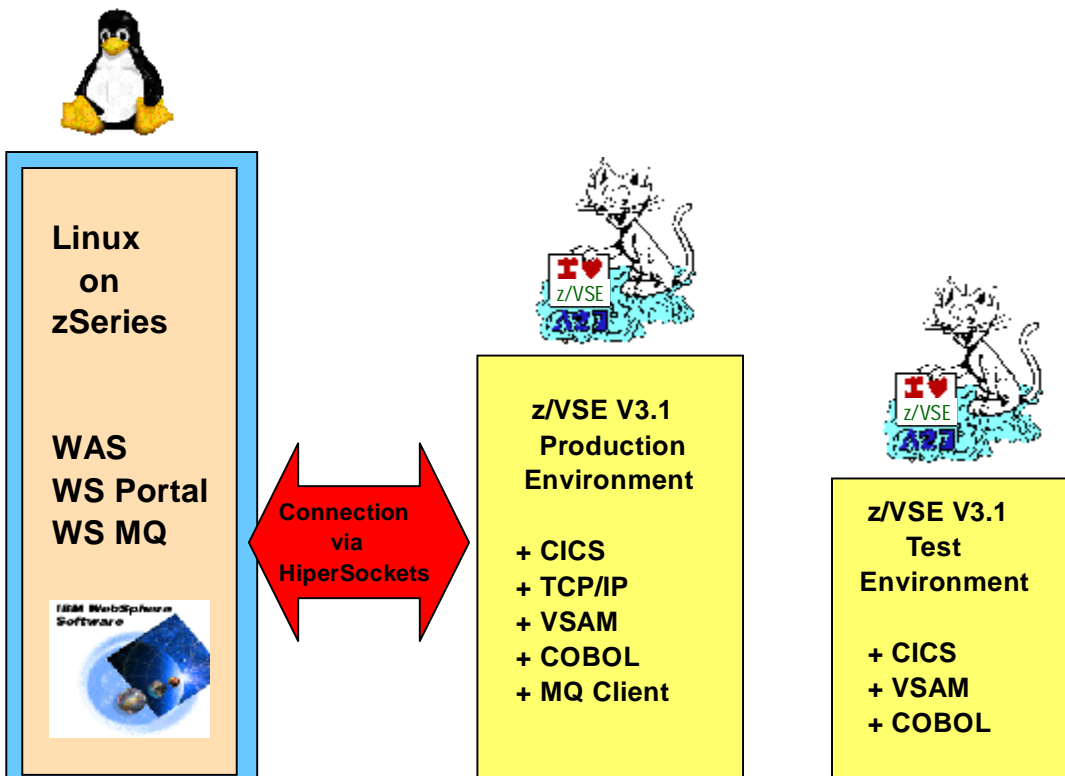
Linux
on
zSeries

WAS
WS Portal
WS MQ

IBM WebSphere Software

Connection via HiperSockets

I ♥ z/VSE

z/VSE V3.1
Production
Environment

+ CICS
+ TCP/IP
+ VSAM
+ COBOL
+ MQ Client

I ♥ z/VSE

z/VSE V3.1
Test
Environment

+ CICS
+ VSAM
+ COBOL